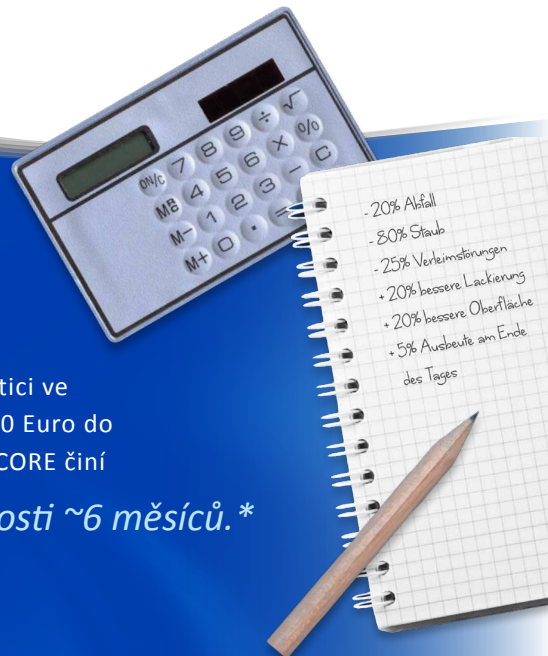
ON/C 7 8 9 ÷ √
MR 4 5 6 × %
M– 1 2 3 – C
M+ 0 . =

- 20% Abfall
- 80% Staub
- 25% Verleimstörungen
+ 20% bessere Lackierung
+ 20% bessere Oberfläche
+ 5% Ausbeute am Ende des Tages

tici ve
0 Euro do
CORE činí

osti ~6 měsíců.*